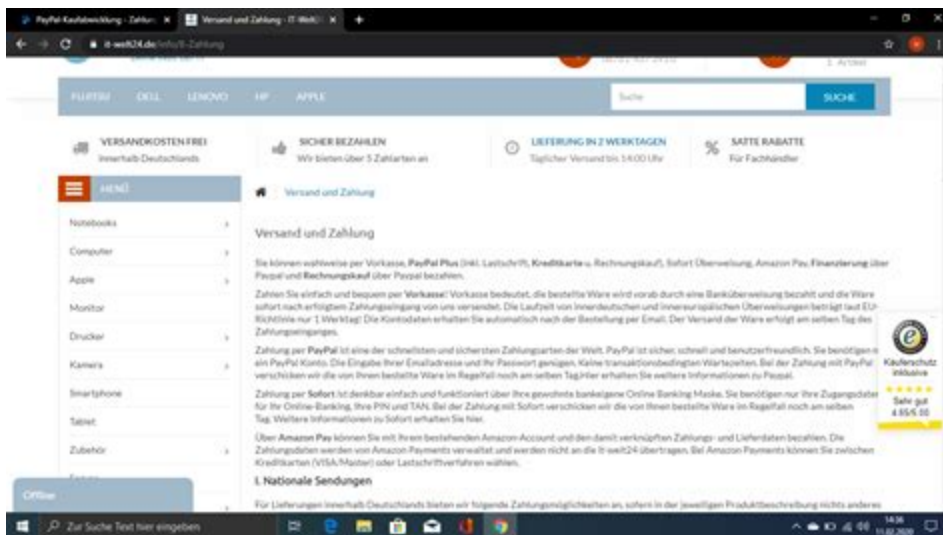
PayPal Kaufabwicklung - Zahlun X | Versand und Zahlung - IT-Welt24 X | +

it-welt24.de/info/5-Zahlung

1 Artikel

FUJITSU DELL LENOVO HP APPLE

Suche SUCHE

VERSANDKOSTEN FREI
Innerhalb Deutschlands

SICHER BEZAHLEN
Wir bieten über 5 Zahlarten an

LIEFERUNG IN 2 WERKTAGEN
Täglicher Versand bis 14:00 Uhr

SATTE RABATTE
Für Fachhändler

MENÜ

Notebooks
Computer
Apple
Monitor
Drucker
Kamera
Smartphone
Tablet
Zubehör

Versand und Zahlung

Versand und Zahlung

Sie können wahlweise per Vorkasse, **PayPal Plus** (inkl. Lastschrift, **Kreditkarte** u. Rechnungskauf), Sofort Überweisung, Amazon Pay, **Finanzierung** über Paypal und **Rechnungskauf** über Paypal bezahlen.

Zahlen Sie einfach und bequem per **Vorkasse**! Vorkasse bedeutet, die bestellte Ware wird vorab durch eine Banküberweisung bezahlt und die Ware sofort nach erfolgtem Zahlungseingang von uns versendet. Die Laufzeit von innerdeutschen und innereuropäischen Überweisungen beträgt laut EU-Richtlinie nur 1 Werktag! Die Kontodaten erhalten Sie automatisch nach der Bestellung per Email. Der Versand der Ware erfolgt am selben Tag des Zahlungseingangs.

Zahlung per **PayPal** ist eine der schnellsten und sichersten Zahlungsarten der Welt. PayPal ist sicher, schnell und benutzerfreundlich. Sie benötigen n ein PayPal Konto. Die Eingabe Ihrer Emailadresse und Ihr Passwort genügen. Keine transaktionsbedingten Wartezeiten. Bei der Zahlung mit PayPal verschicken wir die von Ihnen bestellte Ware im Regelfall noch am selben Tag.Hier erhalten Sie weitere Informationen zu Paypal.

Zahlung per **Sofort** ist denkbar einfach und funktioniert über Ihre gewohnte bankeigene Online Banking Maske. Sie benötigen nur Ihre Zugangsdaten für Ihr Online-Banking, Ihre PIN und TAN. Bei der Zahlung mit Sofort verschicken wir die von Ihnen bestellte Ware im Regelfall noch am selben Tag. Weitere Informationen zu Sofort erhalten Sie hier.

Über **Amazon Pay** können Sie mit Ihrem bestehenden Amazon-Account und den damit verknüpften Zahlungs- und Lieferdaten bezahlen. Die Zahlungsdaten werden von Amazon Payments verwaltet und werden nicht an die It-welt24 übertragen. Bei Amazon Payments können Sie zwischen Kreditkarten (VISA/Master) oder Lastschriftverfahren wählen.

I. Nationale Sendungen

Für Lieferungen innerhalb Deutschlands bieten wir folgende Zahlungsmöglichkeiten an, sofern in der jeweiligen Produktbeschreibung nichts anderes

Käuferschutz inklusive
Sehr gut
4.85/5.00

Offline

Zur Suche Text hier eingeben

14:36
11.02.2020